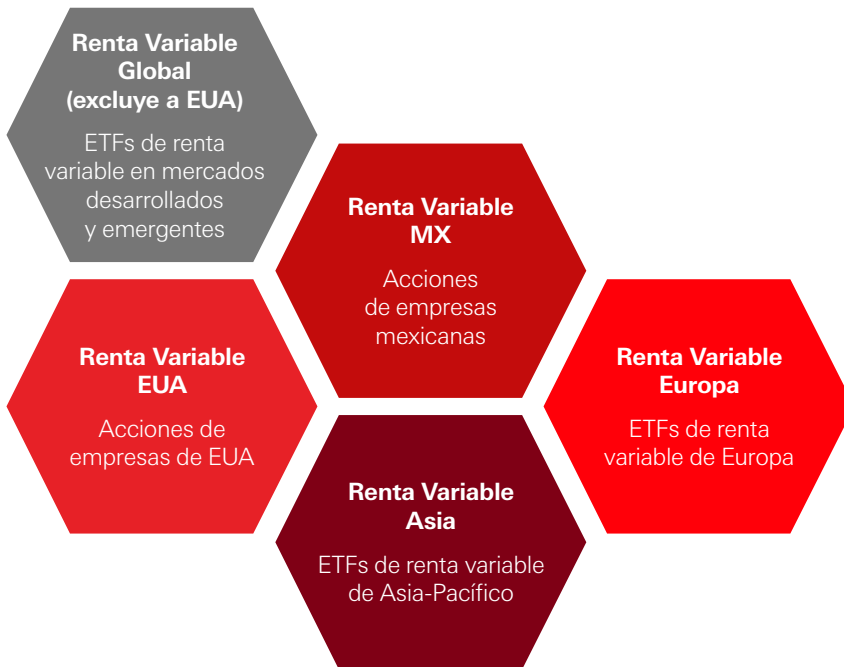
Renta Variable Global (excluye a EUA)

ETFs de renta variable en mercados desarrollados y emergentes

Renta Variable MX

Acciones de empresas mexicanas

Renta Variable EUA

Acciones de empresas de EUA

Renta Variable Europa

ETFs de renta variable de Europa

Renta Variable Asia

ETFs de renta variable de Asia-Pacífico